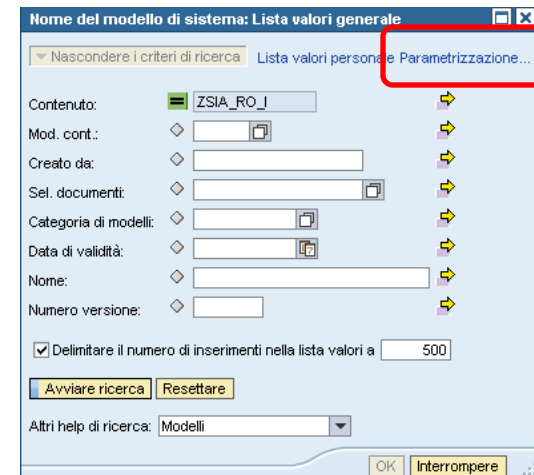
Nome del modello di sistema: Lista valori generale

Nascondere i criteri di ricerca | Lista valori personale | Parametrizzazione...

Contenuto: ZSIA_RO_I
Mod. cont.:
Creato da:
Sel. documenti:
Categoria di modelli:
Data di validità:
Nome:
Numero versione:

Delimitare il numero di inserimenti nella lista valori a 500

Avviare ricerca | Resettare

Altri help di ricerca: Modelli

OK | Interrompere